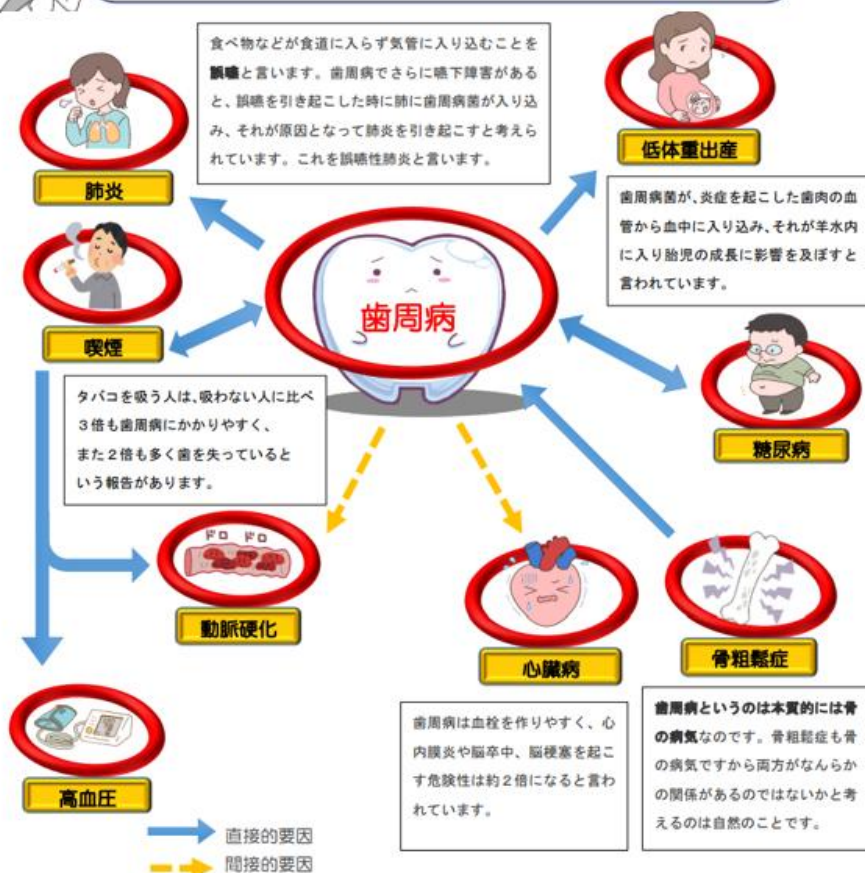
食べ物などが食道に入らず気管に入り込むことを誤嚥と言います。歯周病でさらに嚥下障害があると、誤嚥を引き起こした時に肺に歯周病菌が入り込み、それが原因となって肺炎を引き起こすと考えられています。これを誤嚥性肺炎と言います。

肺炎

低体重出産

歯周病菌が、炎症を起こした歯肉の血管から血中に入り込み、それが羊水内に入り胎児の成長に影響を及ぼすと言われています。

歯周病

喫煙

糖尿病

タバコを吸う人は、吸わない人に比べ3倍も歯周病にかかりやすく、また2倍も多く歯を失っているという報告があります。

ドロ ドロ

動脈硬化

心臓病

骨粗鬆症

高血圧

歯周病は血栓を作りやすく、心内膜炎や脳卒中、脳梗塞を起こす危険性は約2倍になると言われています。

歯周病というのは本質的には骨の病気なのです。骨粗鬆症も骨の病気ですから両方がなんらかの関係があるのではないかと考えるのは自然のことです。

直接的要因

間接的要因